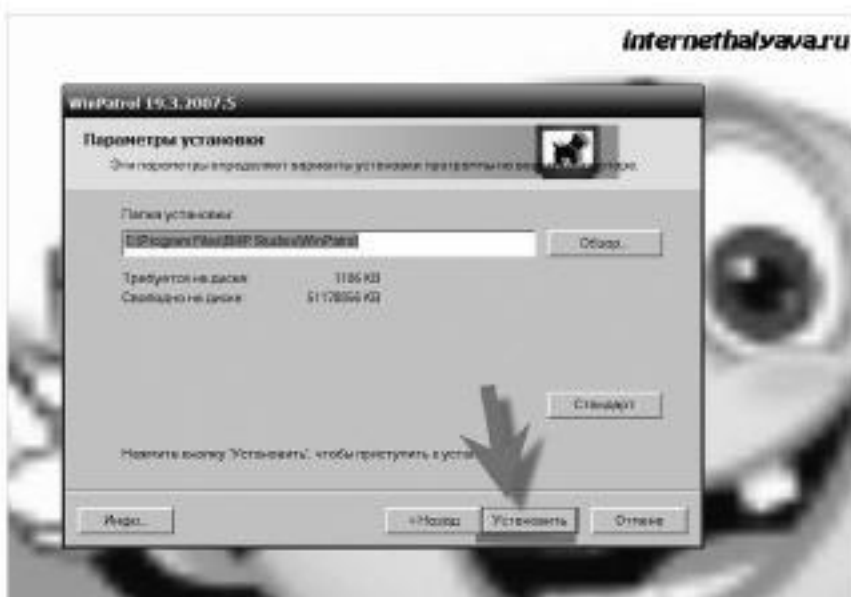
internethalyava.ru

WinPatrol 19.3.2007.5

Параметры установки

Эти параметры определяют варианты установки программы на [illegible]

Папка установки:

C:\Program Files\BHP Studio\WinPatrol

Обзор...

Требуется на диске: 1186 KB

Свободно на диске: 51178856 KB

Стандарт

Нажмите кнопку "Установить", чтобы приступить к уста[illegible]

Инфо...

< Назад

Установить

Отмена